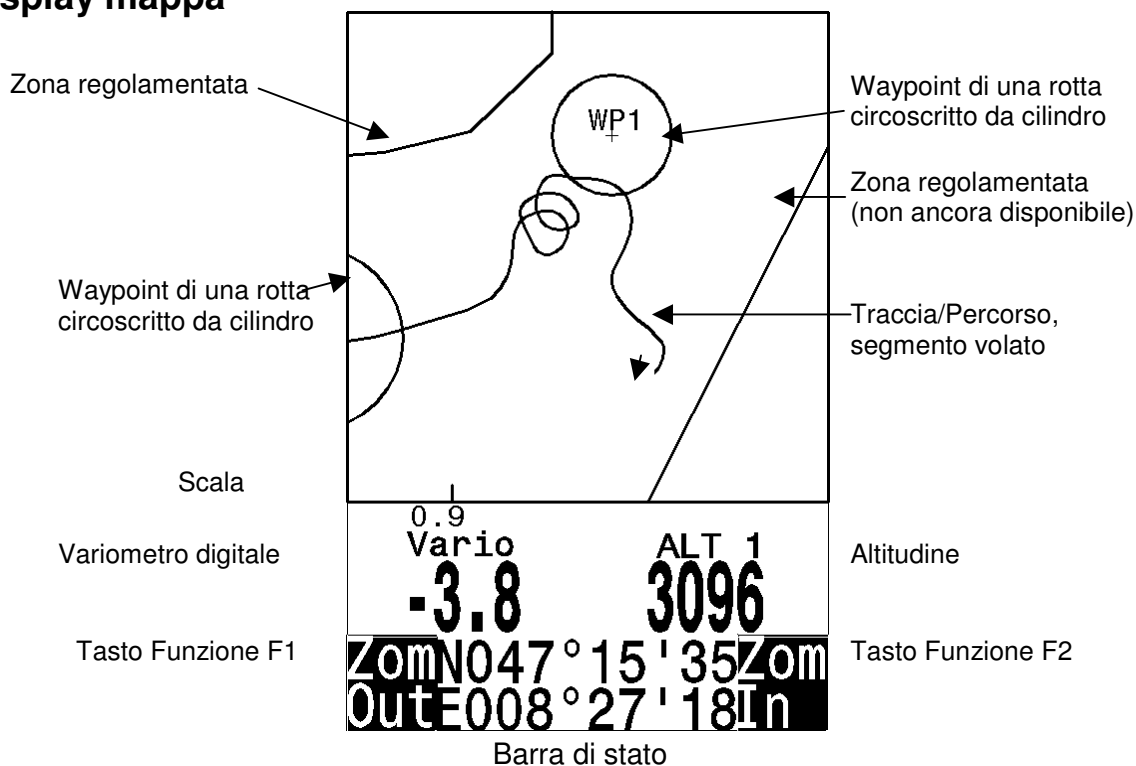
splay mappa

Zona regolamentata

WP1

Waypoint di una rotta circoscritto da cilindro

Zona regolamentata (non ancora disponibile)

Waypoint di una rotta circoscritto da cilindro

Traccia/Percorso, segmento volato

Scala

0.9

Variometro digitale

Vario

ALT 1

Altitudine

-3.8

3096

Tasto Funzione F1

Zom N047°15'35 Zom

Tasto Funzione F2

Out E008°27'18 In

Barra di stato